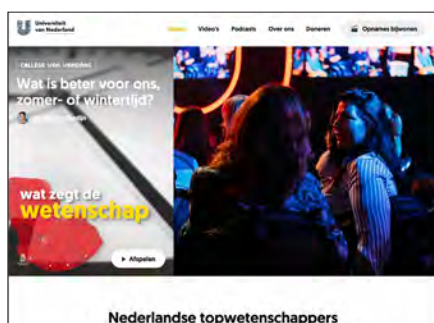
Universiteit van Nederland

Home Video's Podcasts Over ons Doneren Opnames bijwonen

COLLEGE VAN VANDAAG

Wat is beter voor ons, zomer- of wintertijd?

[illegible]

wat zegt de wetenschap

Afspelen

Nederlandse topwetenschappers